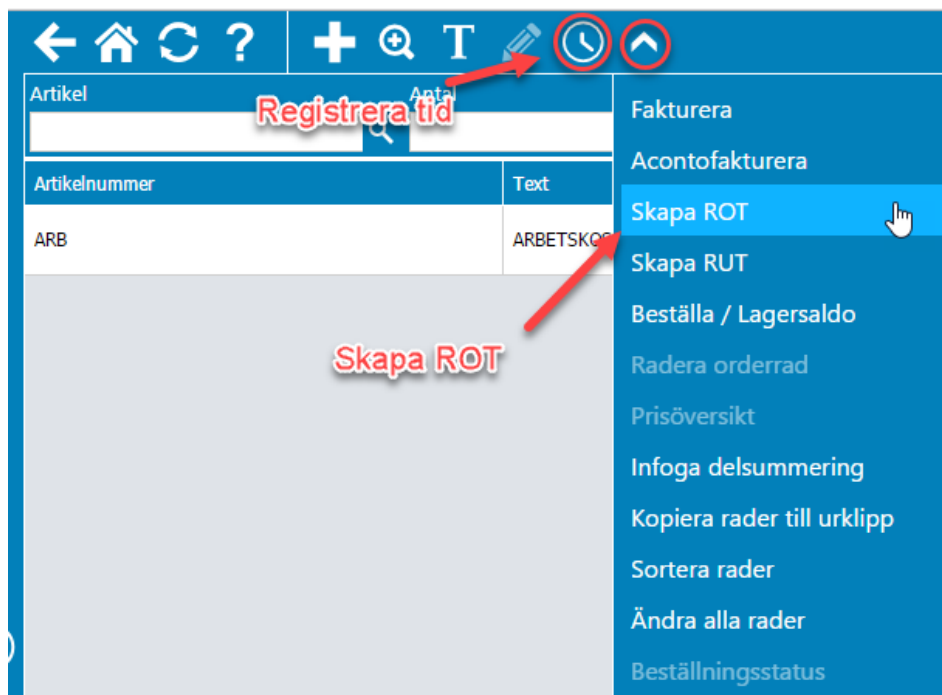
Artikel

Antal

Registrera tid

Artikelnummer

Text

ARB

ARBETSKO

Skapa ROT

Fakturera

Acontofakturera

Skapa ROT

Skapa RUT

Beställa / Lagersaldo

Radera orderrad

Prisöversikt

Infoga delsummering

Kopiera rader till urklipp

Sortera rader

Ändra alla rader

Beställningsstatus